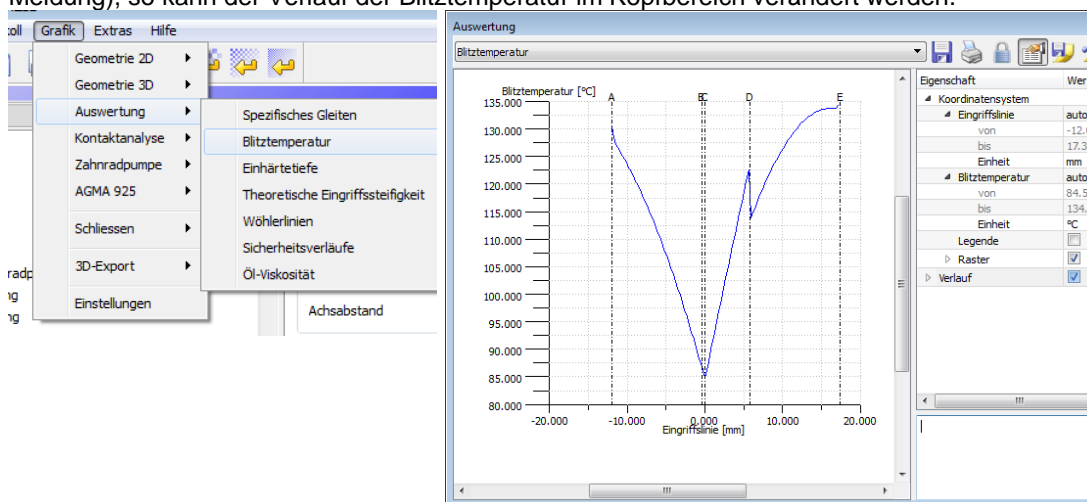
Meldung), so kann der Verlauf der Blitztemperatur im Kopfbereich verändert werden.

oll Grafik Extras Hilfe

Geometrie 2D
Geometrie 3D
Auswertung
Kontaktanalyse
Zahnradpumpe
AGMA 925
Schliessen
3D-Export
Einstellungen

Spezifisches Gleiten
Blitztemperatur
Einhärtetiefe
Theoretische Eingriffssteifigkeit
Wöhlerlinien
Sicherheitsverläufe
Öl-Viskosität

radp
ng
ng

Achsabstand

Auswertung

Blitztemperatur

Blitztemperatur [°C]
135.000
130.000
125.000
120.000
115.000
110.000
105.000
100.000
95.000
90.000
85.000
80.000
A B C D E
-20.000 -10.000 0.000 10.000 20.000
Eingriffslinie [mm]

| Eigenschaft | Wer |
|---|---|
| Koordinatensystem | |
| Eingriffslinie | auto |
| von | -12.0 |
| bis | 17.3 |
| Einheit | mm |
| Blitztemperatur | auto |
| von | 84.5 |
| bis | 134. |
| Einheit | °C |
| Legende | ☐ |
| Raster | ☑ |
| Verlauf | ☑ |

III

III